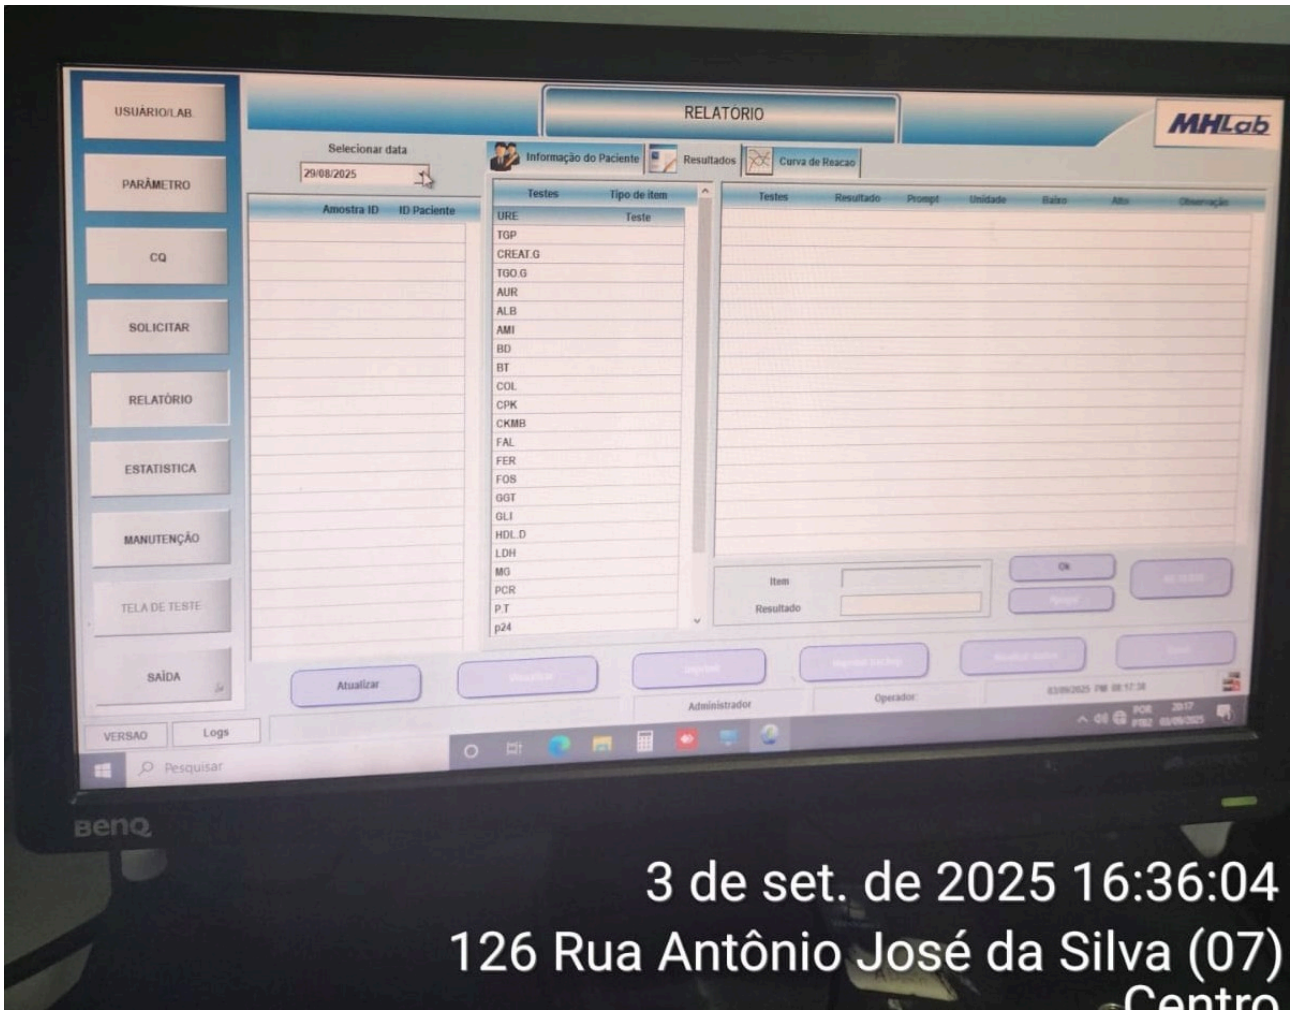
USUÁRIO/LAB

PARÂMETRO

CQ

SOLICITAR

RELATÓRIO

ESTATISTICA

MANUTENÇÃO

TELA DE TESTE

SAÍDA

VERSAO

Logs

RELATORIO

MHLab

Selecionar data

29/08/2025

Amostra ID | ID Paciente

Informação do Paciente

Resultados

Curva de Reacao

| Testes | Tipo de item |
|---|---|
| URE | Teste |
| TGP | |
| CREAT.G | |
| TGO.G | |
| AUR | |
| ALB | |
| AMI | |
| BD | |
| BT | |
| COL | |
| CPK | |
| CKMB | |
| FAL | |
| FER | |
| FOS | |
| GGT | |
| GLI | |
| HDL.D | |
| LDH | |
| MG | |
| PCR | |
| P.T | |
| p24 | |

| Testes | Resultado | Prompt | Unidade | Baixo | Alto | Observação |
|---|---|---|---|---|---|---|

Item

Resultado

Ok

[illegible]

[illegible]

Atualizar

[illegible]

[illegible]

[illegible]

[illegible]

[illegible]

Administrador

Operador

03/09/2025 PM 08:17:38

Pesquisar

POR PTB2 20:17 03/09/2025

BenQ

3 de set. de 2025 16:36:04
126 Rua Antônio José da Silva (07)
Centro